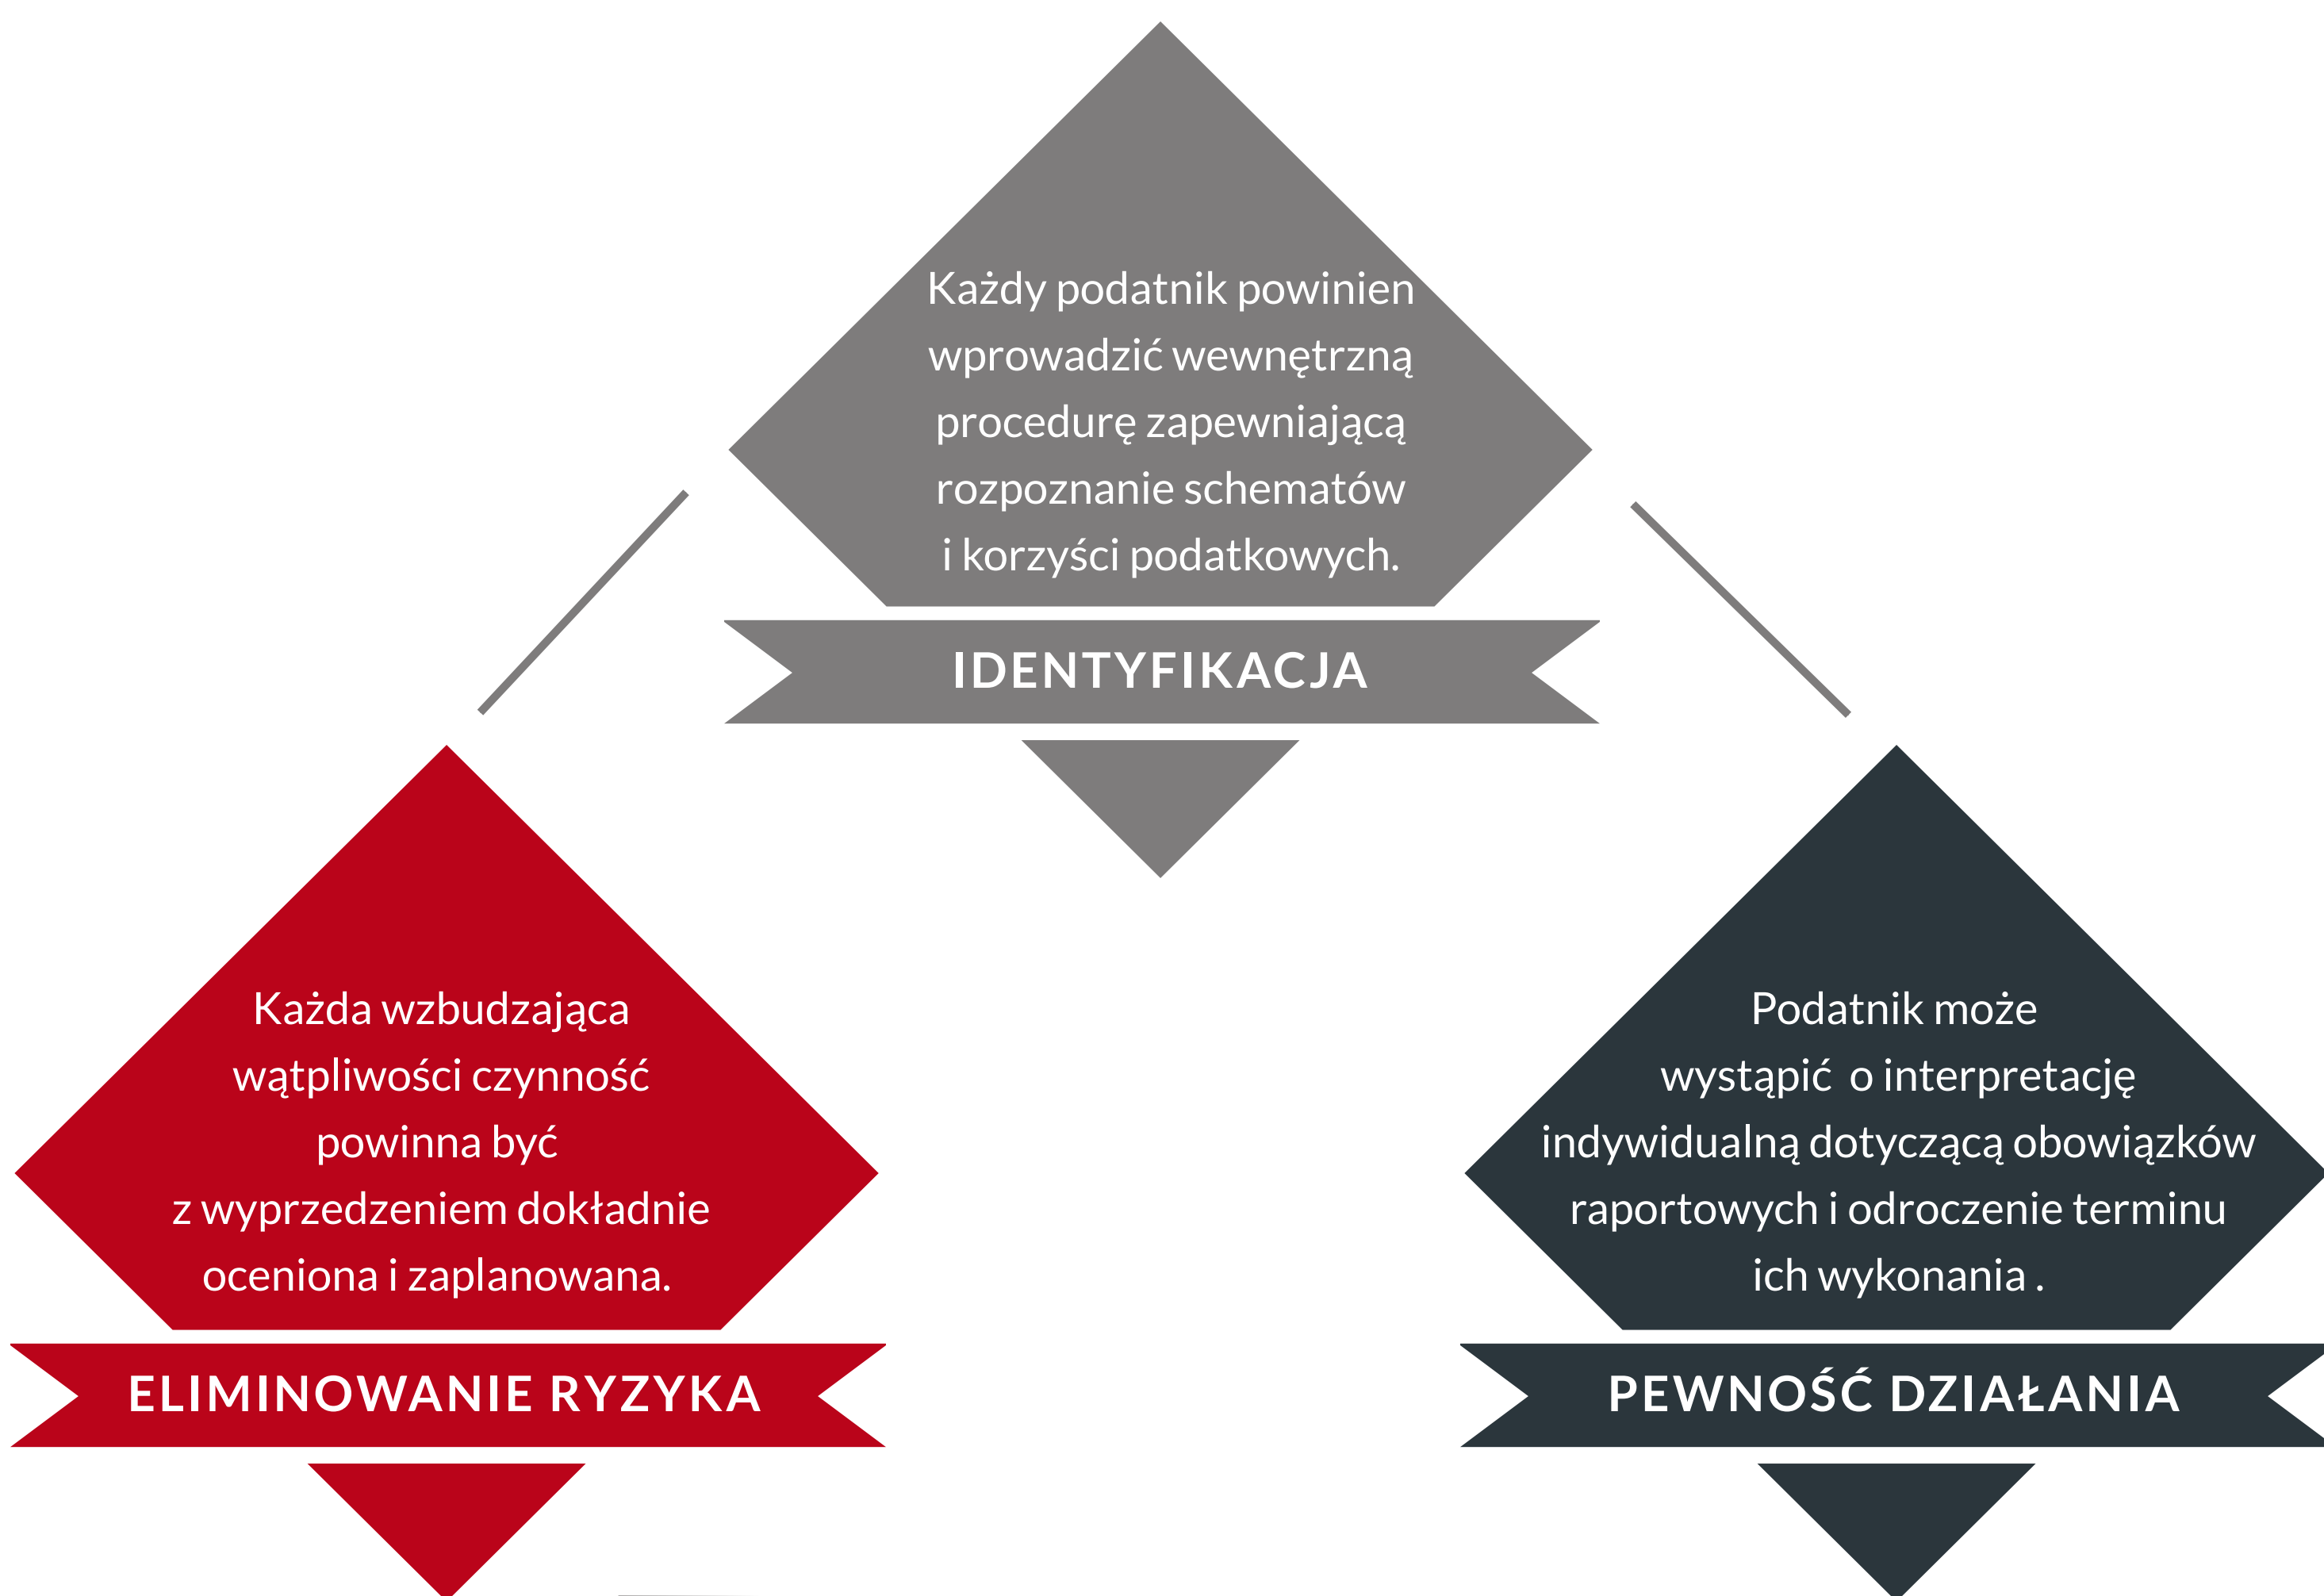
Każdy podatnik powinien wprowadzić wewnętrzną procedurę zapewniającą rozpoznanie schematów i korzyści podatkowych.

IDENTYFIKACJA

Każda wzbudzająca wątpliwości czynność powinna być z wyprzedzeniem dokładnie oceniona i zaplanowana.

ELIMINOWANIE RYZYKA

Podatnik może wystąpić o interpretację indywidualną dotyczącą obowiązków raportowych i odroczenie terminu ich wykonania .

PEWNOŚĆ DZIAŁANIA